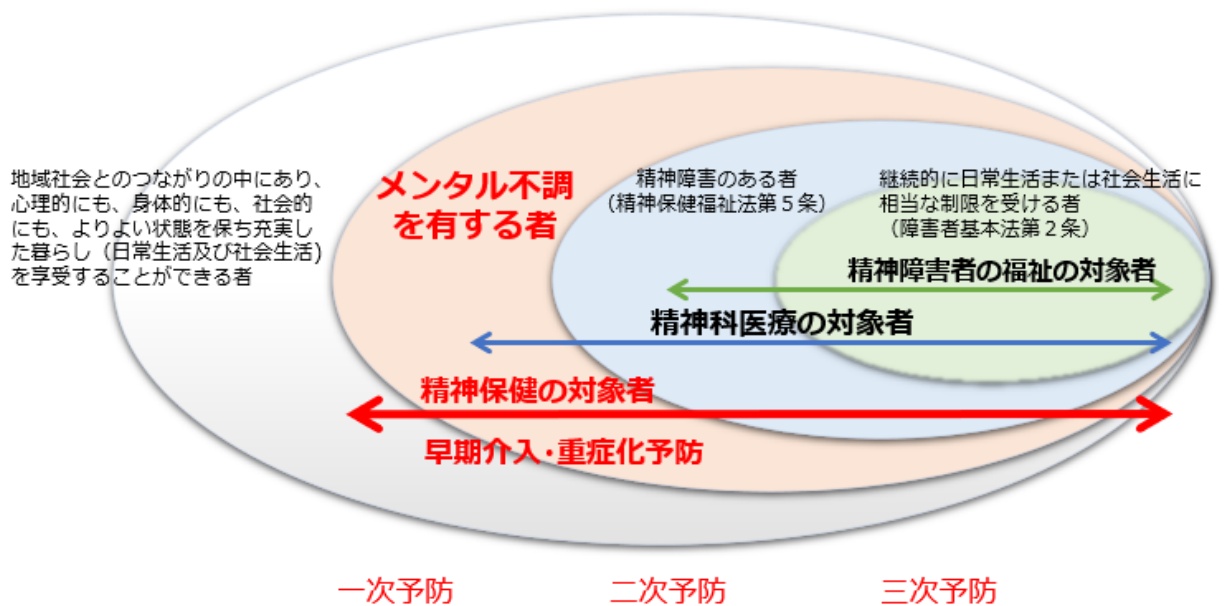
地域社会とのつながりの中にあり、心理的にも、身体的にも、社会的にも、よりよい状態を保ち充実した暮らし（日常生活及び社会生活）を享受することができる者

メンタル不調を有する者

精神障害のある者
（精神保健福祉法第５条）

継続的に日常生活または社会生活に相当な制限を受ける者
（障害者基本法第２条）

精神障害者の福祉の対象者

精神科医療の対象者

精神保健の対象者

早期介入・重症化予防

一次予防　二次予防　三次予防